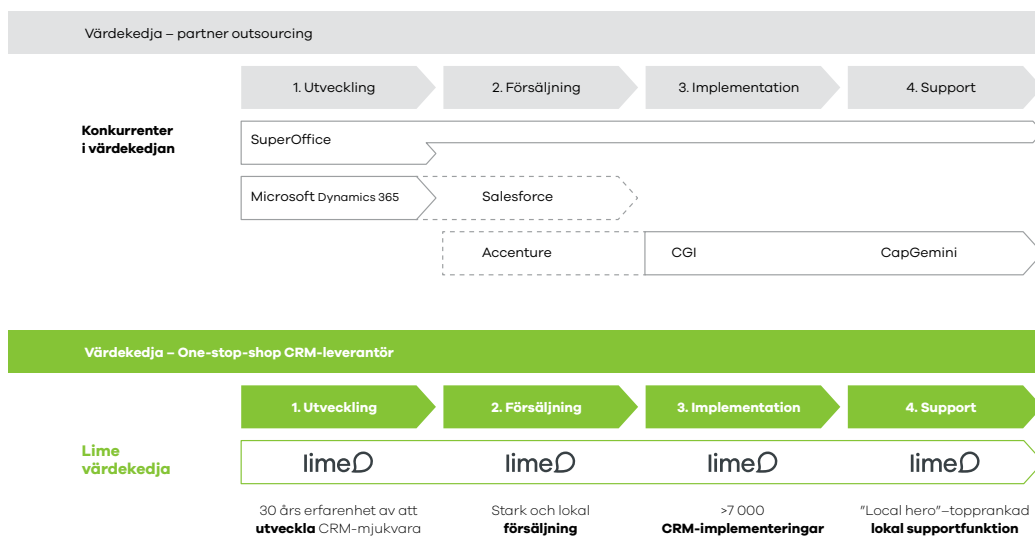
Värdekedja – partner outsourcing

1. Utveckling
2. Försäljning
3. Implementation
4. Support

Konkurrenter i värdekedjan

SuperOffice

Microsoft Dynamics 365

Salesforce

Accenture

CGI

CapGemini

Värdekedja – One-stop-shop CRM-leverantör

1. Utveckling
2. Försäljning
3. Implementation
4. Support

Lime värdekedja

lime
lime
lime
lime

30 års erfarenhet av att **utveckla** CRM-mjukvara

Stark och lokal **försäljning**

>7 000 **CRM-implementeringar**

"Local hero"–topprankad **lokal supportfunktion**